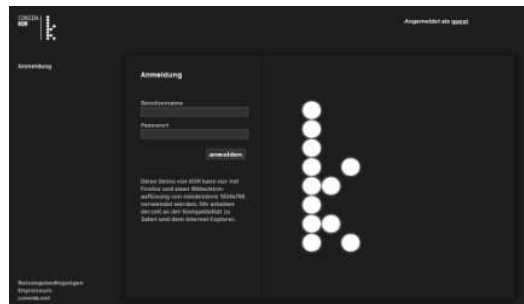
CONCISA
KDR

Angemeldet als gast

Anmeldung

Anmeldung

Benutzername

Passwort

anmelden

Diese Demo von KDR kann nur mit Firefox und einer Bildschirmauflösung von mindestens 1024x768 verwendet werden. Wir arbeiten derzeit an der Kompatibilität zu Safari und dem Internet Explorer.

Nutzungsbedingungen
Impressum
concisa.net